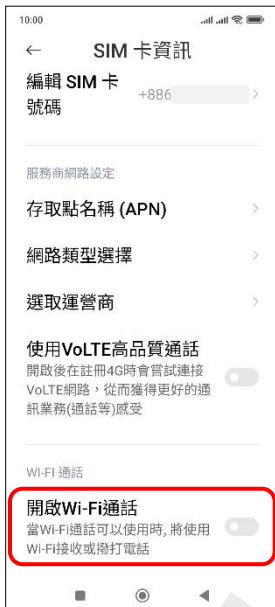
10:00

← SIM 卡資訊

編輯 SIM 卡號碼 +886

服務商網路設定

存取點名稱 (APN)

網路類型選擇

選取運營商

使用VoLTE高品質通話
開啟後在註冊4G時會嘗試連接VoLTE網路，從而獲得更好的通訊業務(通話等)感受

WI-FI 通話

開啟Wi-Fi通話
當Wi-Fi通話可以使用時, 將使用Wi-Fi接收或撥打電話